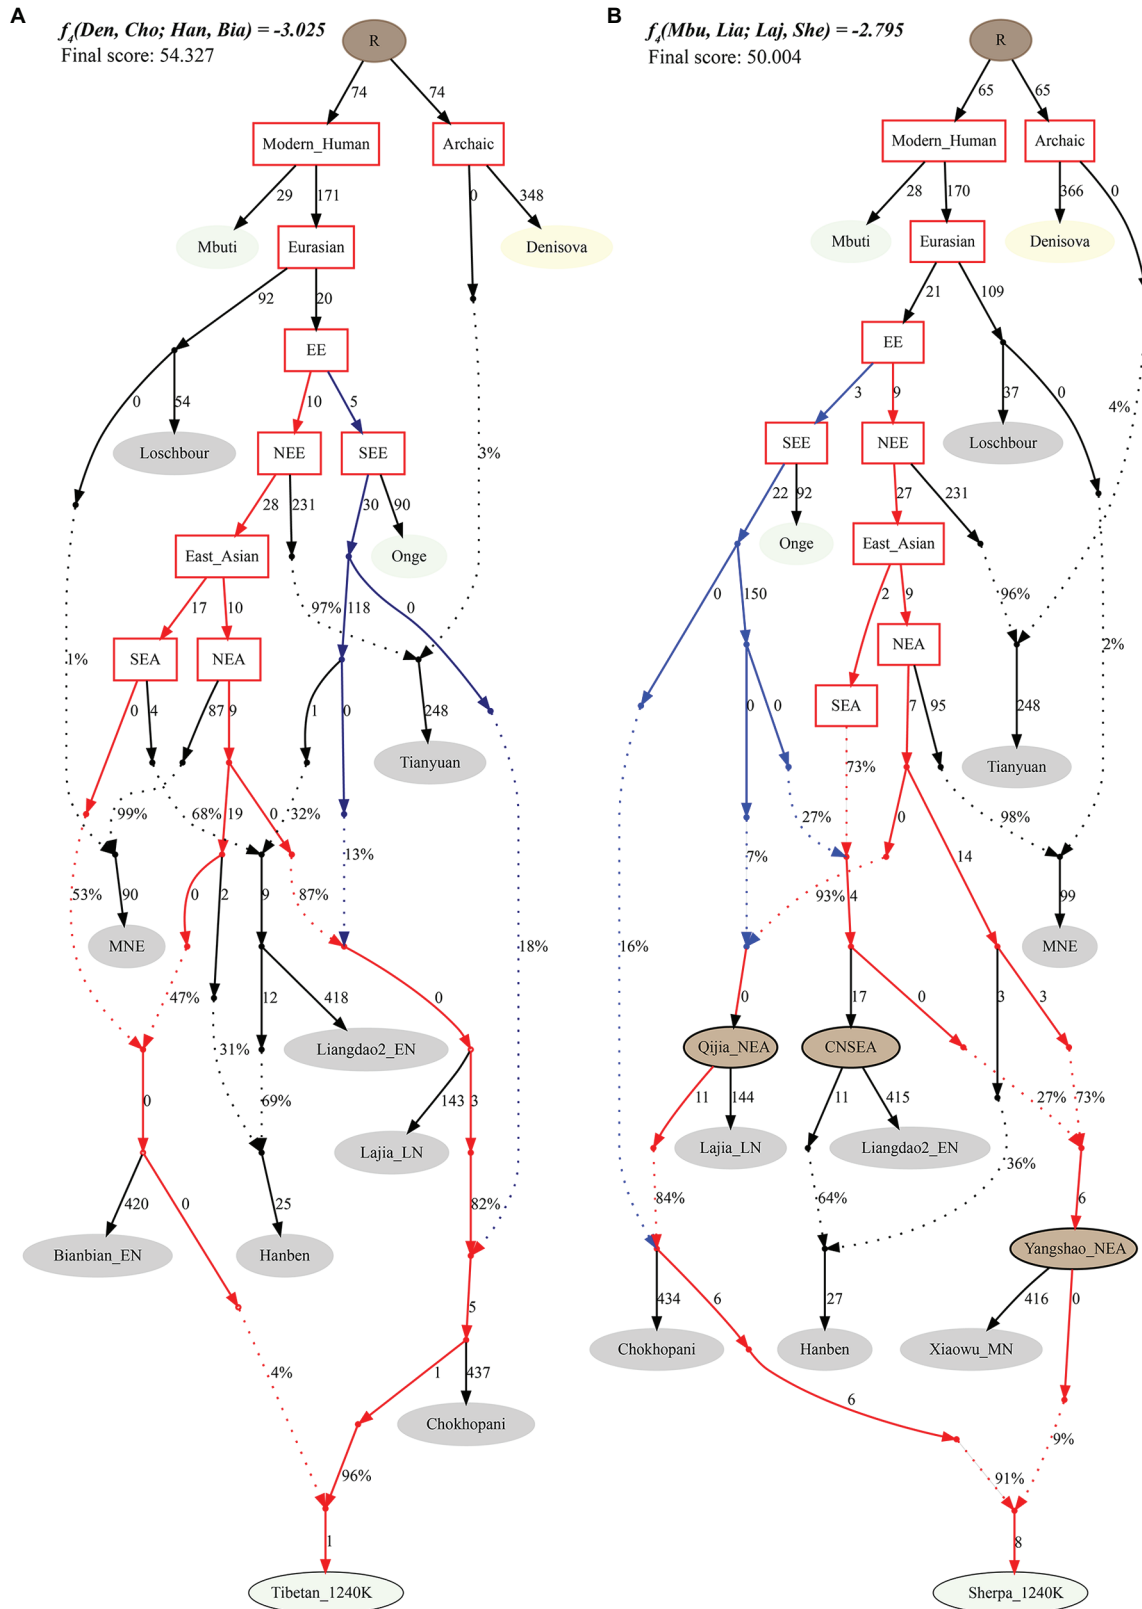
A

$f_4$(Den, Cho; Han, Bia) = -3.025
Final score: 54.327

R
74
74
Modern_Human
Archaic
29
171
0
348
Mbuti
Eurasian
Denisova
92
20
EE
0
54
10
5
Loschbour
NEE
SEE
3%
28
231
30
90
East_Asian
Onge
97%
118
0
17
10
1%
SEA
NEA
0
4
87
9
1
0
248
Tianyuan
99%
68%
19
0
32%
13%
53%
90
0
2
9
87%
MNE
18%
47%
12
418
0
31%
Liangdao2_EN
69%
143
3
0
Lajia_LN
82%
420
0
25
Bianbian_EN
Hanben
5
4%
1
437
Chokhopani
96%
1
Tibetan_1240K

B

$f_4$(Mbu, Lia; Laj, She) = -2.795
Final score: 50.004

R
65
65
Modern_Human
Archaic
28
170
366
0
Mbuti
Eurasian
Denisova
21
109
EE
37
0
4%
3
9
SEE
NEE
Loschbour
22
92
27
231
Onge
East_Asian
0
150
96%
2
9
NEA
2%
SEA
0
0
7
95
248
73%
Tianyuan
27%
0
98%
7%
14
93%
4
99
16%
MNE
0
17
0
3
3
Qijia_NEA
CNSEA
11
144
11
415
27%
73%
Lajia_LN
Liangdao2_EN
36%
84%
64%
6
Yangshao_NEA
434
6
27
416
0
Chokhopani
Hanben
Xiaowu_MN
6
9%
91%
8
Sherpa_1240K